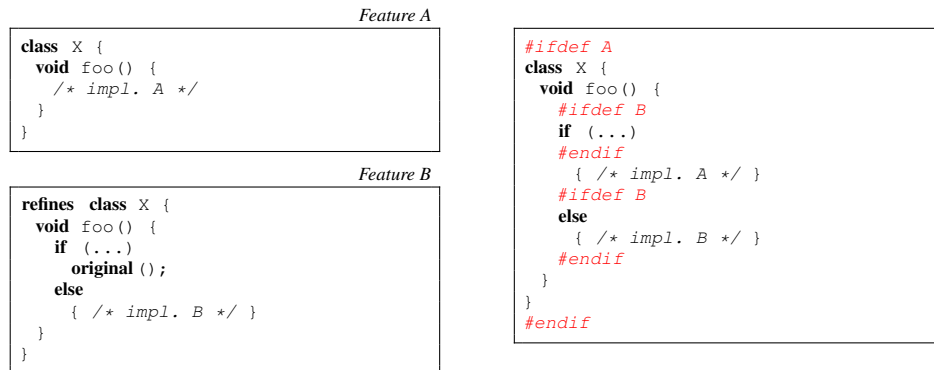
Feature A

class X {
  void foo() {
    /* impl. A */
  }
}

Feature B

refines class X {
  void foo() {
    if (...)
      original();
    else
      { /* impl. B */ }
  }
}

#ifdef A
class X {
  void foo() {
    #ifdef B
    if (...)
    #endif
      { /* impl. A */ }
    #ifdef B
    else
      { /* impl. B */ }
    #endif
  }
}
#endif